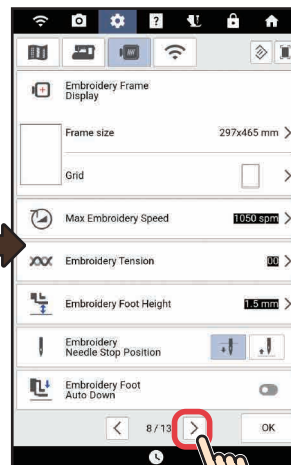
Embroidery Frame Display

Frame size
297x465 mm

Grid

Max Embroidery Speed
1050 spm

Embroidery Tension
00

Embroidery Foot Height
1.5 mm

Embroidery Needle Stop Position

Embroidery Foot Auto Down

8 / 13

OK